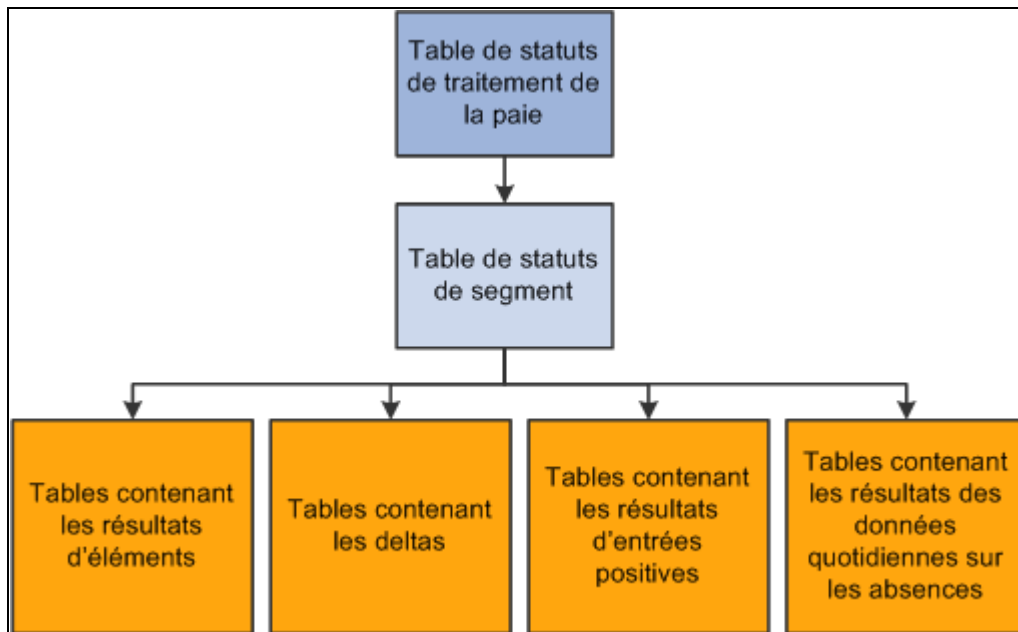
Table de statuts de traitement de la paie

Table de statuts de segment

Tables contenant les résultats d'éléments

Tables contenant les deltas

Tables contenant les résultats d'entrées positives

Tables contenant les résultats des données quotidiennes sur les absences